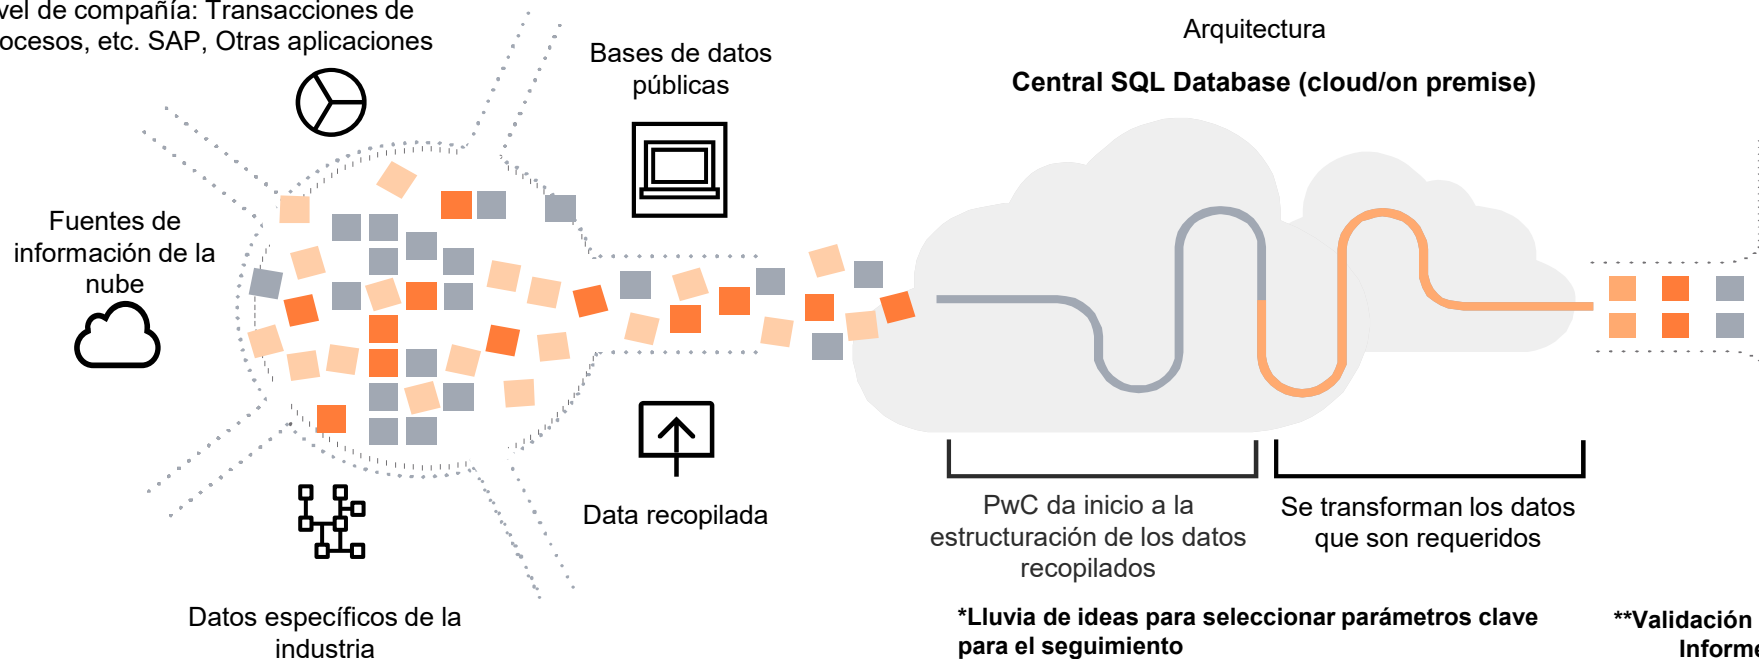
vel de compañía: Transacciones de ocesos, etc. SAP, Otras aplicaciones

Bases de datos públicas

Arquitectura

Central SQL Database (cloud/on premise)

Fuentes de información de la nube

Data recopilada

PwC da inicio a la estructuración de los datos recopilados

Se transforman los datos que son requeridos

Datos específicos de la industria

*Lluvia de ideas para seleccionar parámetros clave para el seguimiento

**Validación Informe